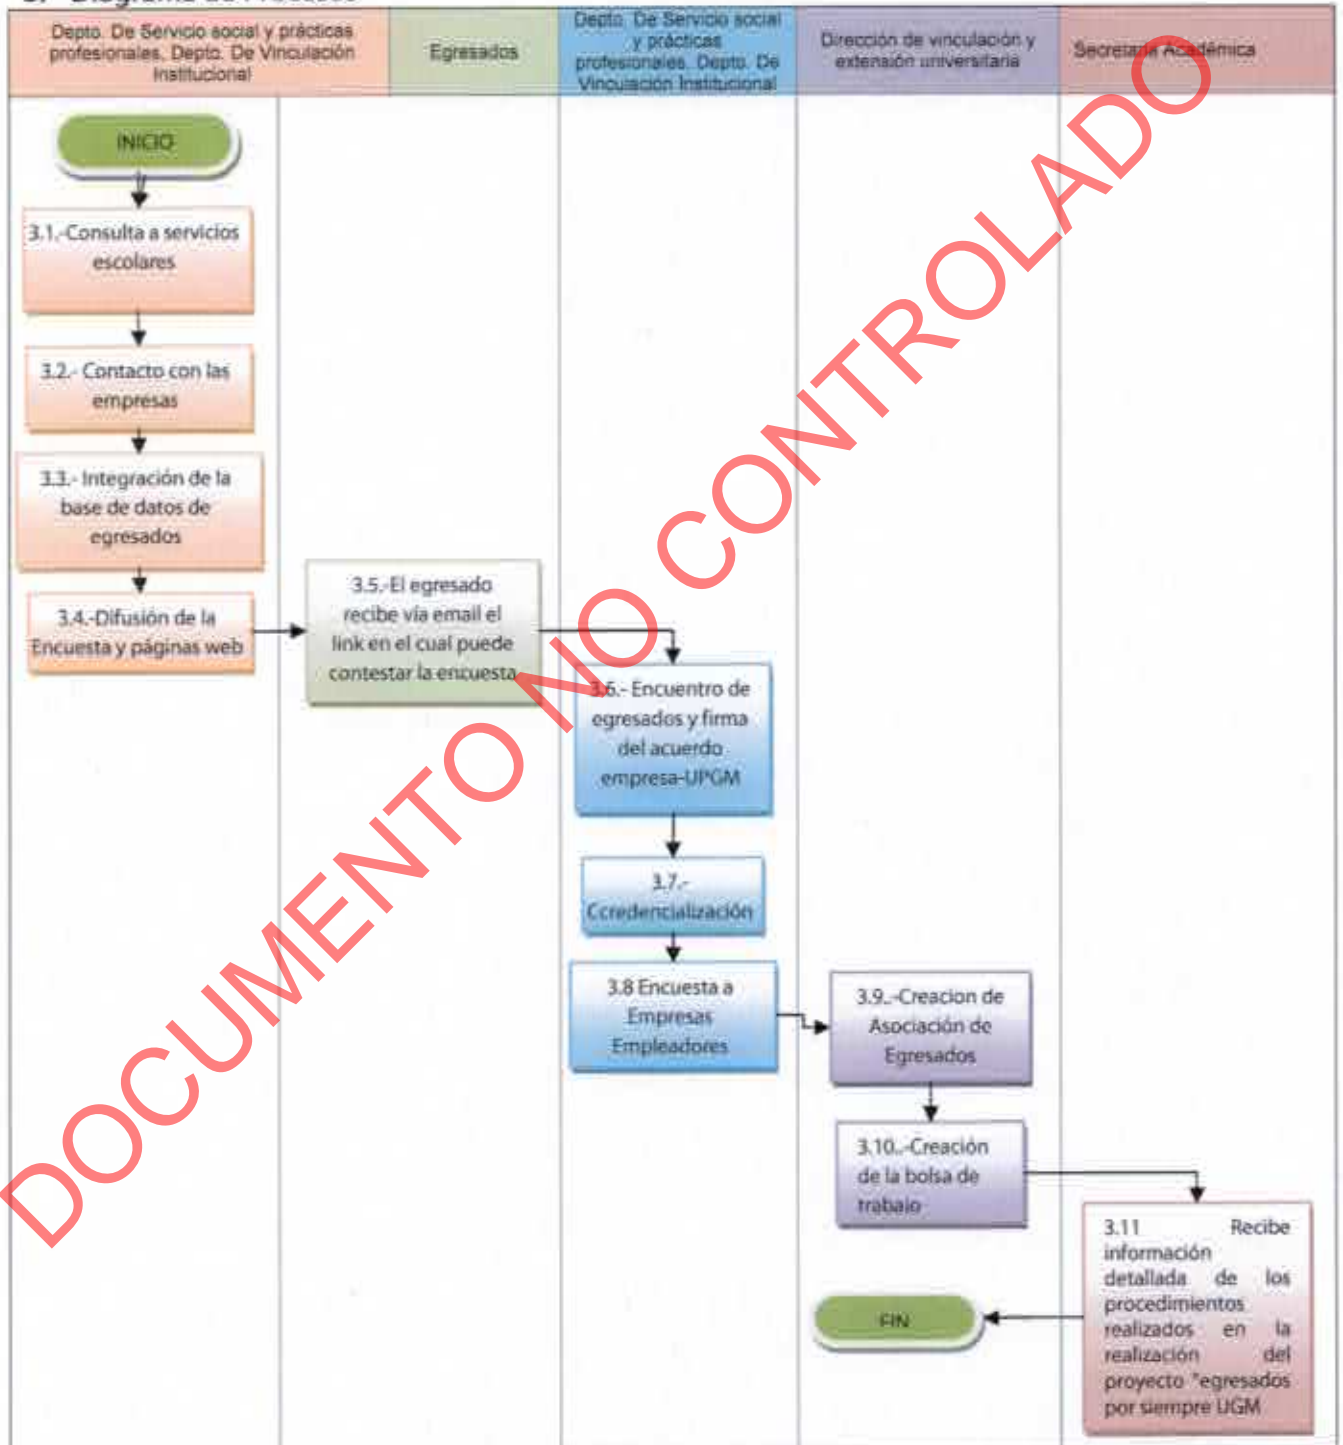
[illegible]

| Depto. De Servicio social y prácticas profesionales. Depto. De Vinculación Institucional | Egresados | Depto. De Servicio social y prácticas profesionales. Depto. De Vinculación Institucional | Dirección de vinculación y extensión universitaria | Secretaría Académica |
|---|---|---|---|---|

INICIO

3.1.-Consulta a servicios escolares

3.2.- Contacto con las empresas

3.3.- Integración de la base de datos de egresados

3.4.-Difusión de la Encuesta y páginas web

3.5.-El egresado recibe vía email el link en el cual puede contestar la encuesta

3.6.- Encuentro de egresados y firma del acuerdo empresa-UPGM

3.7.- Ccredencialización

3.8 Encuesta a Empresas Empleadores

3.9.-Creacion de Asociación de Egresados

3.10.-Creación de la bolsa de trabajo

3.11 Recibe información detallada de los procedimientos realizados en la realización del proyecto "egresados por siempre UGM

FIN

DOCUMENTO NO CONTROLADO